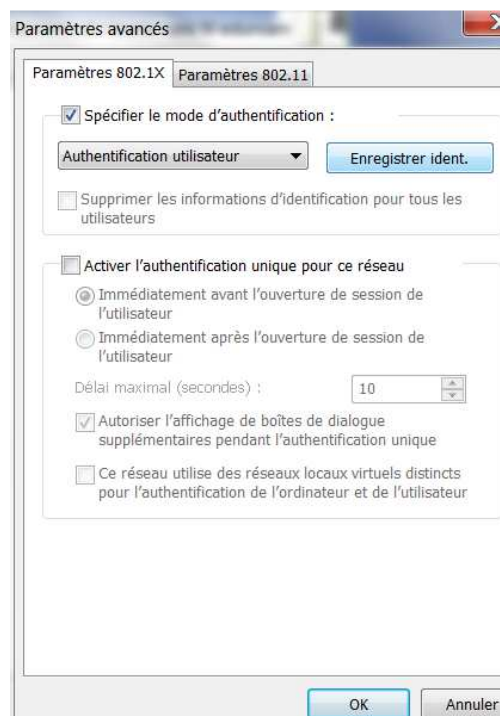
Paramètres avancés

Paramètres 802.1X
Paramètres 802.11

Spécifier le mode d'authentification :

Authentification utilisateur
Enregistrer ident.

Supprimer les informations d'identification pour tous les utilisateurs

Activer l'authentification unique pour ce réseau

Immédiatement avant l'ouverture de session de l'utilisateur

Immédiatement après l'ouverture de session de l'utilisateur

Délai maximal (secondes) :
10

Autoriser l'affichage de boîtes de dialogue supplémentaires pendant l'authentification unique

Ce réseau utilise des réseaux locaux virtuels distincts pour l'authentification de l'ordinateur et de l'utilisateur

OK
Annuler